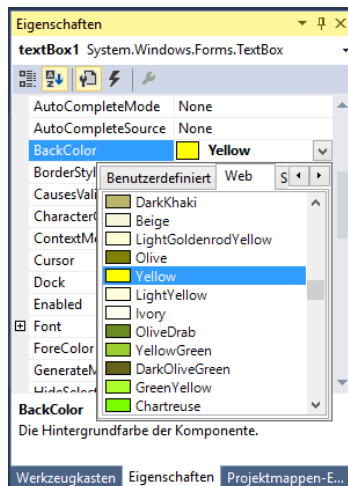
Eigenschaften

textBox1 System.Windows.Forms.TextBox

| | |
|---|---|
| AutoCompleteMode | None |
| AutoCompleteSource | None |
| BackColor | Yellow |
| BorderStyl | |
| CausesVali | |
| Character( | |
| ContextMe | |
| Cursor | |
| Dock | |
| Enabled | |
| Font | |
| ForeColor | |
| GenerateM | |
| HideSelect | |

Benutzerdefiniert | Web | S

DarkKhaki
Beige
LightGoldenrodYellow
Olive
Yellow
LightYellow
Ivory
OliveDrab
YellowGreen
DarkOliveGreen
GreenYellow
Chartreuse

BackColor
Die Hintergrundfarbe der Komponente.

Werkzeugkasten | Eigenschaften | Projektmappen-E...